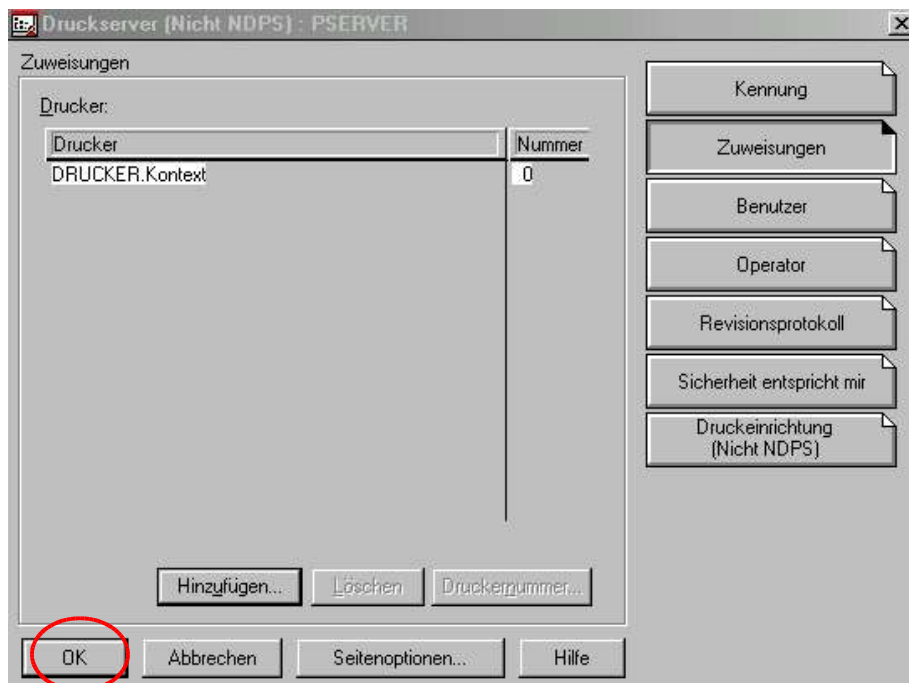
Druckserver (Nicht NDPS) : PSERVER

Zuweisungen

Drucker:

| Drucker | Nummer |
|---|---|
| DRUCKER.Kontext | 0 |

Hinzufügen... Löschen Druckernummer...

Kennung

Zuweisungen

Benutzer

Operator

Revisionsprotokoll

Sicherheit entspricht mir

Druckeinrichtung (Nicht NDPS)

OK Abbrechen Seitenoptionen... Hilfe